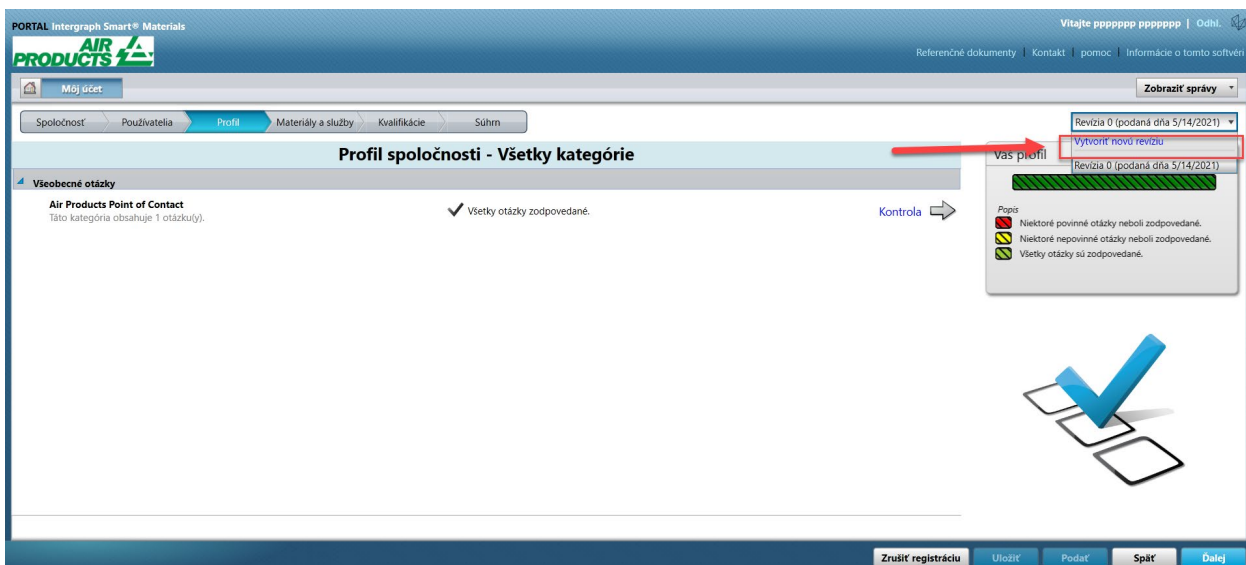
PORTAL Intergraph Smart® Materials

AIR PRODUCTS

Vitajte ppppppp ppppppp | Odhl.

Referenčné dokumenty | Kontakt | pomoc | Informácie o tomto softvéri

Môj účet

Zobraziť správy

Spoločnosť | Používatelia | Profil | Materiály a služby | Kvalifikácie | Súhrn

Revízia 0 (podaná dňa 5/14/2021)

Vytvoriť novú revíziu

Revízia 0 (podaná dňa 5/14/2021)

Profil spoločnosti - Všetky kategórie

Všeobecné otázky

Air Products Point of Contact
Táto kategória obsahuje 1 otázku(y).

Všetky otázky zodpovedané.

Kontrola

Váš profil

Popis
Niektoré povinné otázky neboli zodpovedané.
Niektoré nepovinné otázky neboli zodpovedané.
Všetky otázky sú zodpovedané.

Zrušiť registráciu | Uložiť | Podať | Späť | Ďalej